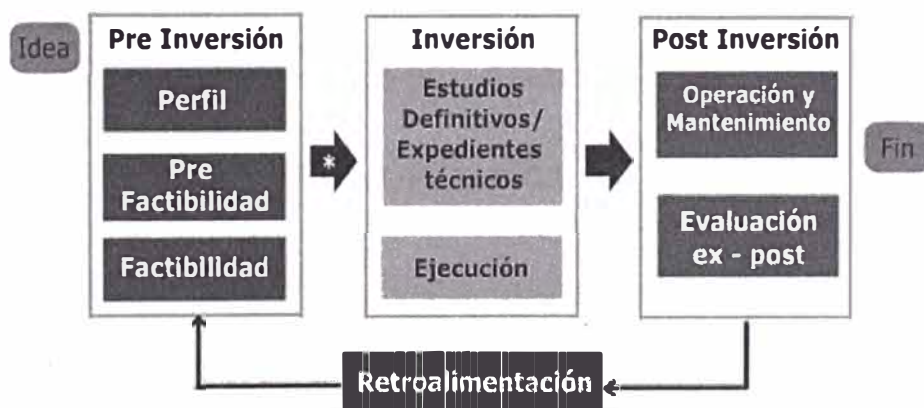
Idea

Pre Inversión

Perfil

Pre Factibilidad

Factibilidad

*

Inversión

Estudios Definitivos/ Expedientes técnicos

Ejecución

Post Inversión

Operación y Mantenimiento

Evaluación ex - post

Fin

Retroalimentación